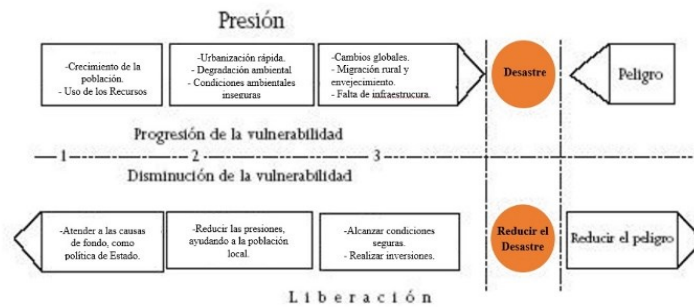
Presión

-Crecimiento de la población.
- Uso de los Recursos

-Urbanización rápida.
- Degradación ambiental
- Condiciones ambientales inseguras

-Cambios globales.
- Migración rural y envejecimiento.
- Falta de infraestrucura.

Desastre

Peligro

Progresión de la vulnerabilidad

1

2

3

Disminución de la vulnerabilidad

-Atender a las causas de fondo, como política de Estado.

-Reducir las presiones, ayudando a la población local.

-Alcanzar condiciones seguras.
- Realizar inversiones.

Reducir el Desastre

Reducir el peligro

Liberación